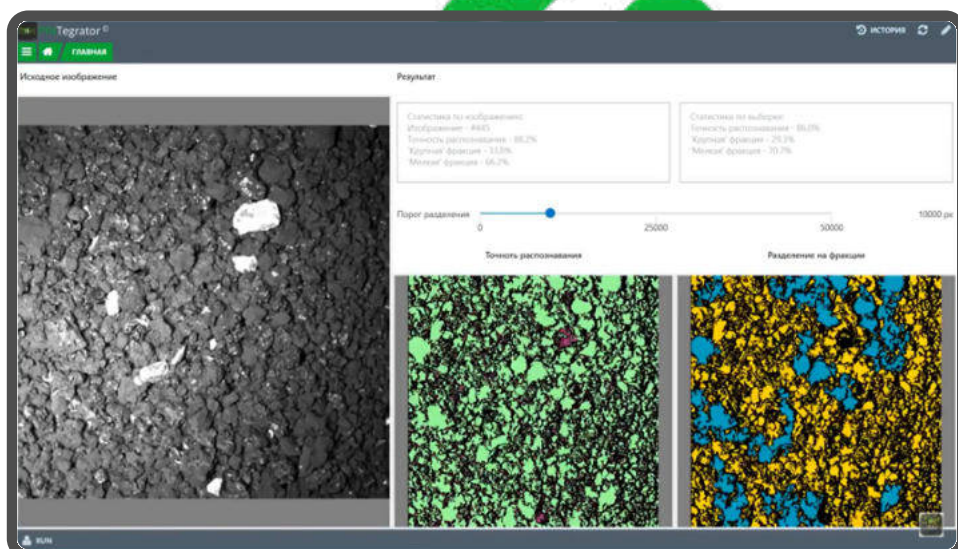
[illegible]Tegrator ©

ИСТОРИЯ

ГЛАВНАЯ

Исходное изображение

Результат

Статистика по изображению
Изображение - #443
Точность распознавания - 88.2%
'Крупная' фракция - 33.8%
'Мелкая' фракция - 66.2%

Статистика по выборке
Точность распознавания - 86.0%
'Крупная' фракция - 29.3%
'Мелкая' фракция - 70.7%

Порог разделения

0

25000

50000

10000 px

Точность распознавания

Разделение на фракции

RUN